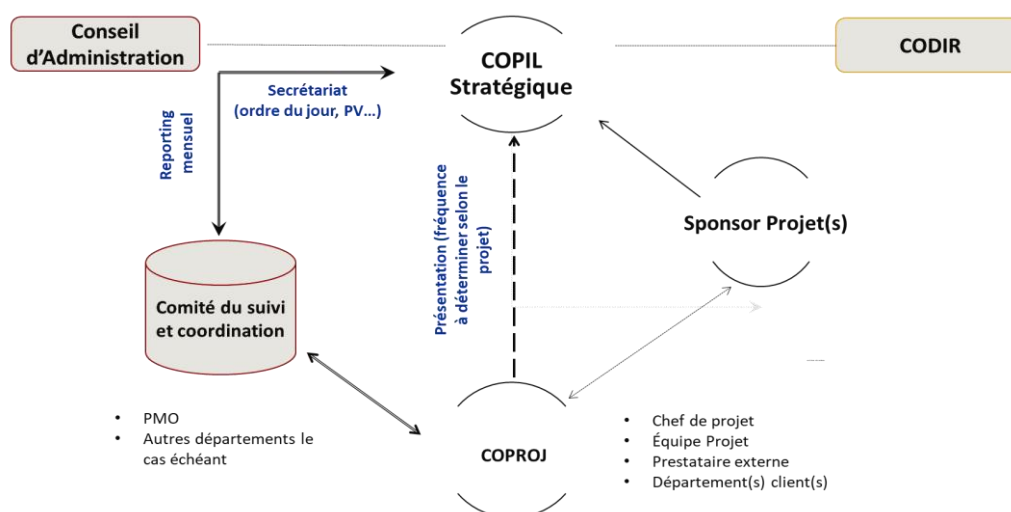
Conseil d'Administration

COPIL Stratégique

CODIR

Secrétariat (ordre du jour, PV...)

Reporting mensuel

Présentation (fréquence à déterminer selon le projet)

Sponsor Projet(s)

Comité du suivi et coordination

• PMO
• Autres départements le cas échéant

COPROJ

• Chef de projet
• Équipe Projet
• Prestataire externe
• Département(s) client(s)